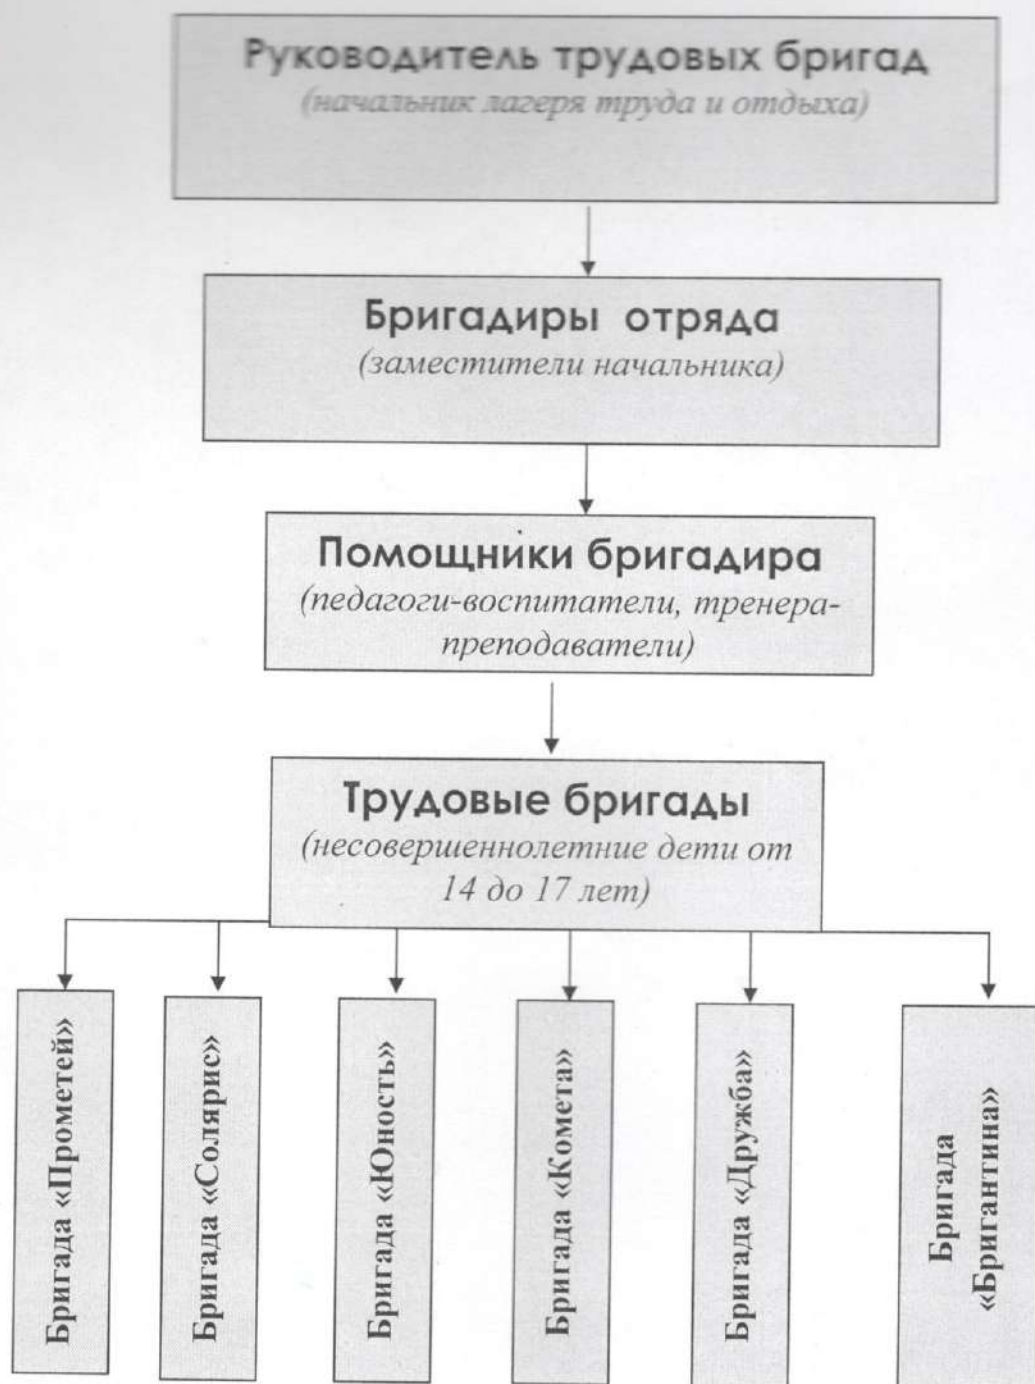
Руководитель трудовых бригад
(начальник лагеря труда и отдыха)

Бригадиры отряда
(заместители начальника)

Помощники бригадира
(педагоги-воспитатели, тренера-преподаватели)

Трудовые бригады
(несовершеннолетние дети от 14 до 17 лет)

Бригада «Прометей»

Бригада «Солярис»

Бригада «Юность»

Бригада «Комета»

Бригада «Дружба»

Бригада «Бригантина»